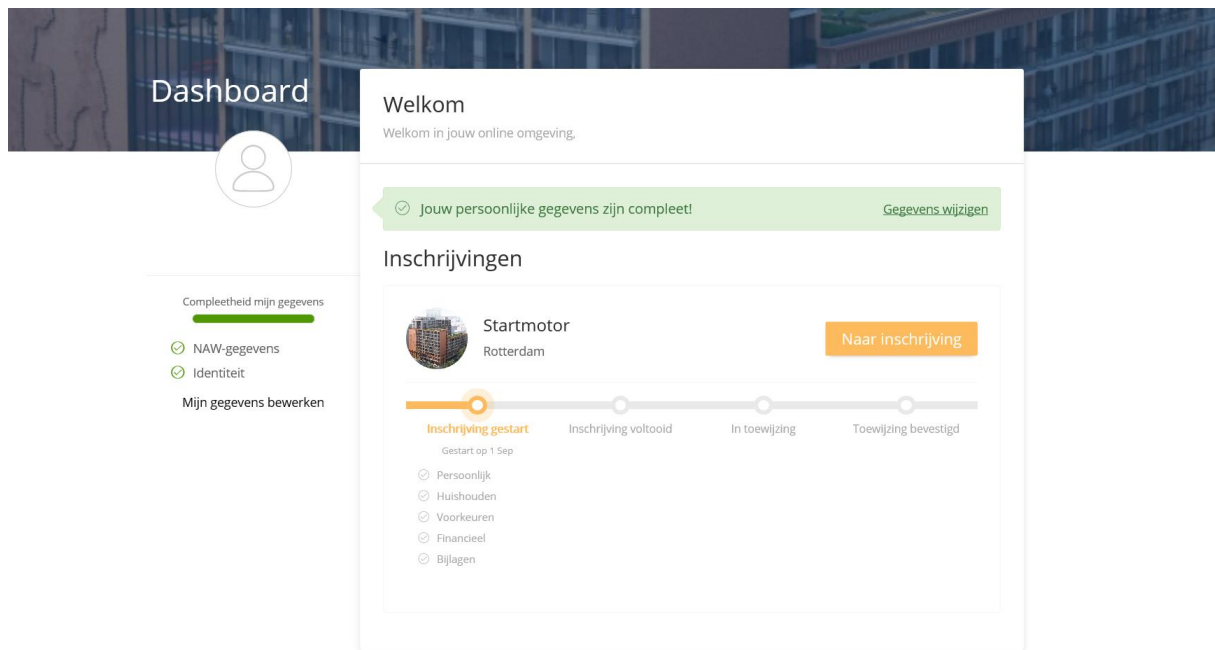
Dashboard

Compleetheid mijn gegevens

NAW-gegevens
Identiteit

Mijn gegevens bewerken

Welkom
Welkom in jouw online omgeving,

Jouw persoonlijke gegevens zijn compleet!
Gegevens wijzigen

Inschrijvingen

Startmotor
Rotterdam

Naar inschrijving

Inschrijving gestart
Gestart op 1 Sep
Inschrijving voltooid
In toewijzing
Toewijzing bevestigd

Persoonlijk
Huishouden
Voorkeuren
Financieel
Bijlagen